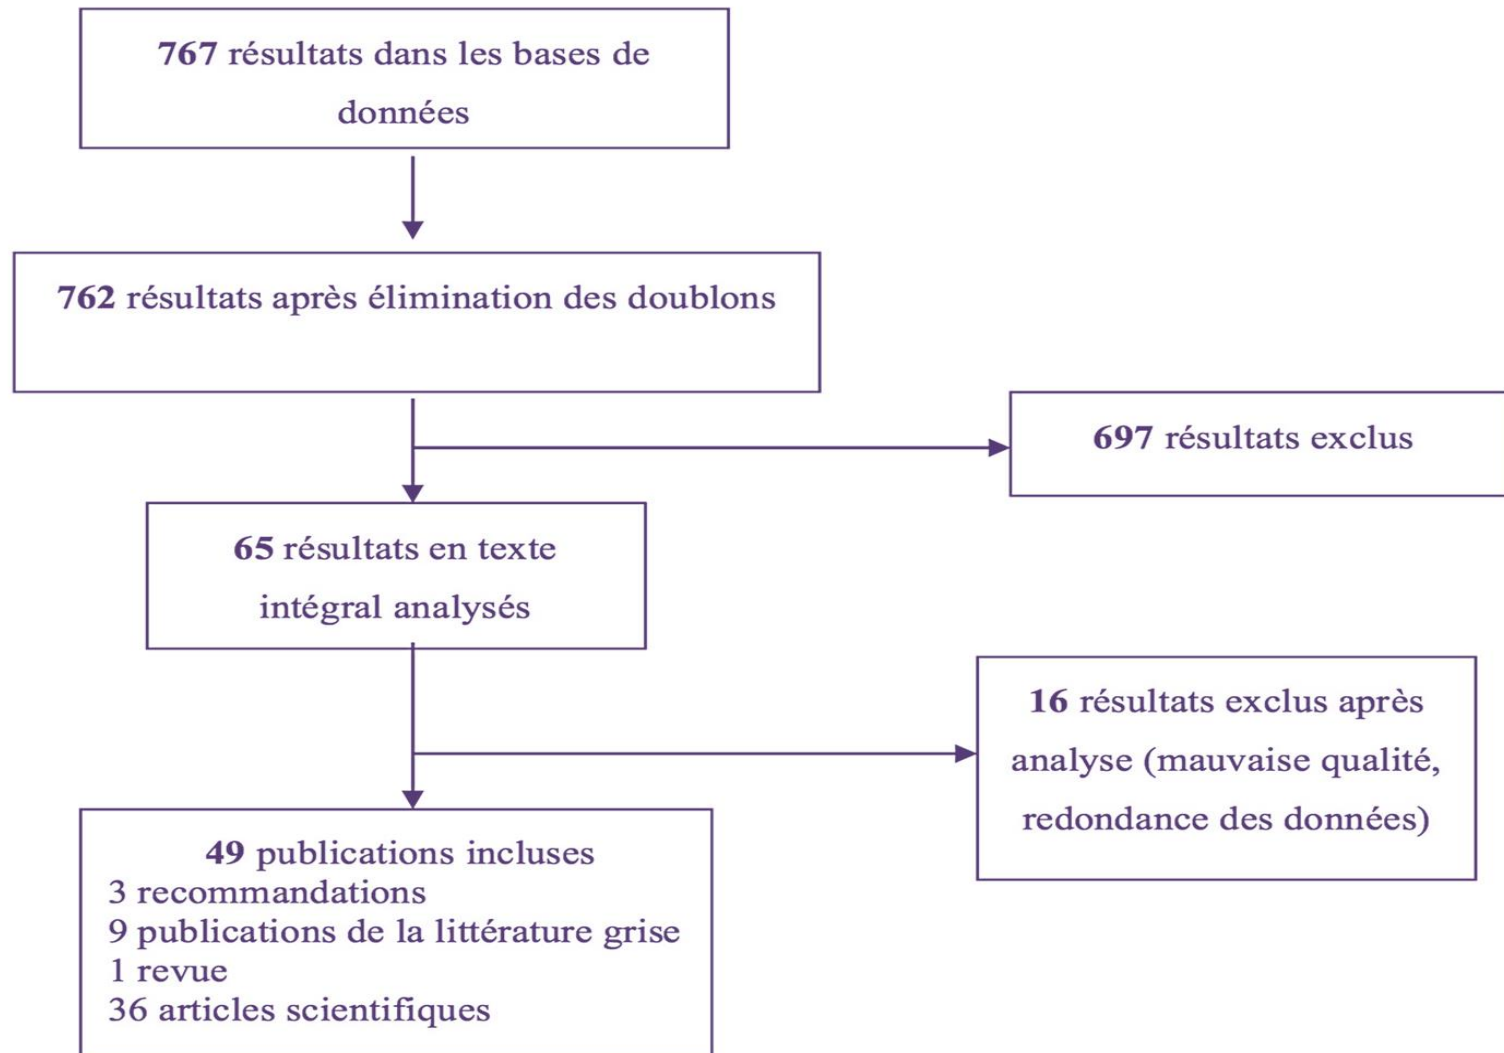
767 résultats dans les bases de données

762 résultats après élimination des doublons

697 résultats exclus

65 résultats en texte intégral analysés

16 résultats exclus après analyse (mauvaise qualité, redondance des données)

49 publications incluses
3 recommandations
9 publications de la littérature grise
1 revue
36 articles scientifiques